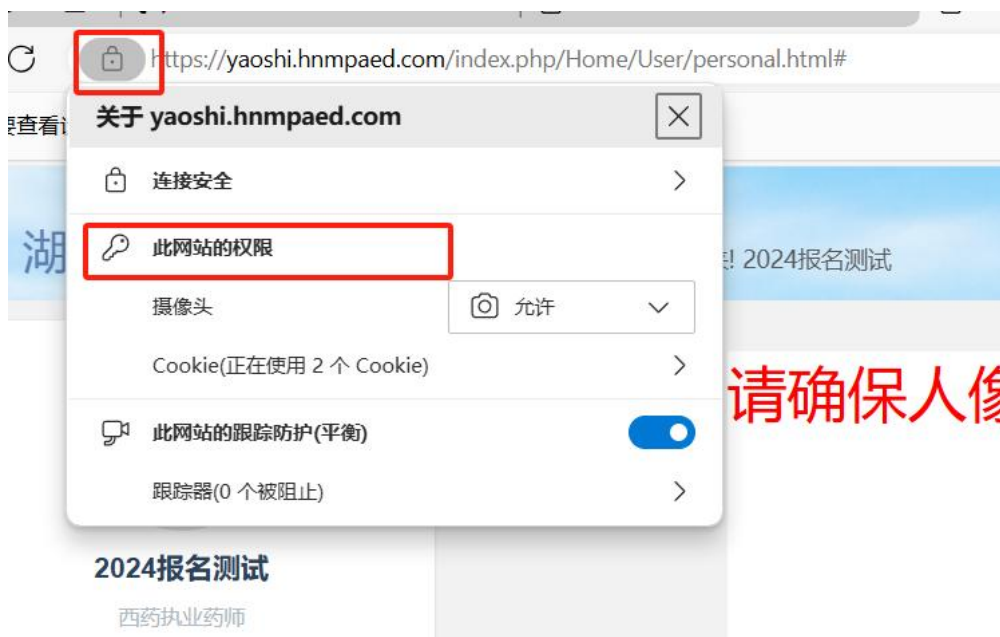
https://yaoshi.hnmpaed.com/index.php/Home/User/personal.html#

关于 yaoshi.hnmpaed.com

连接安全

此网站的权限

摄像头

允许

Cookie(正在使用 2 个 Cookie)

此网站的跟踪防护(平衡)

跟踪器(0 个被阻止)

湖

! 2024报名测试

请确保人像

2024报名测试

西药执业药师